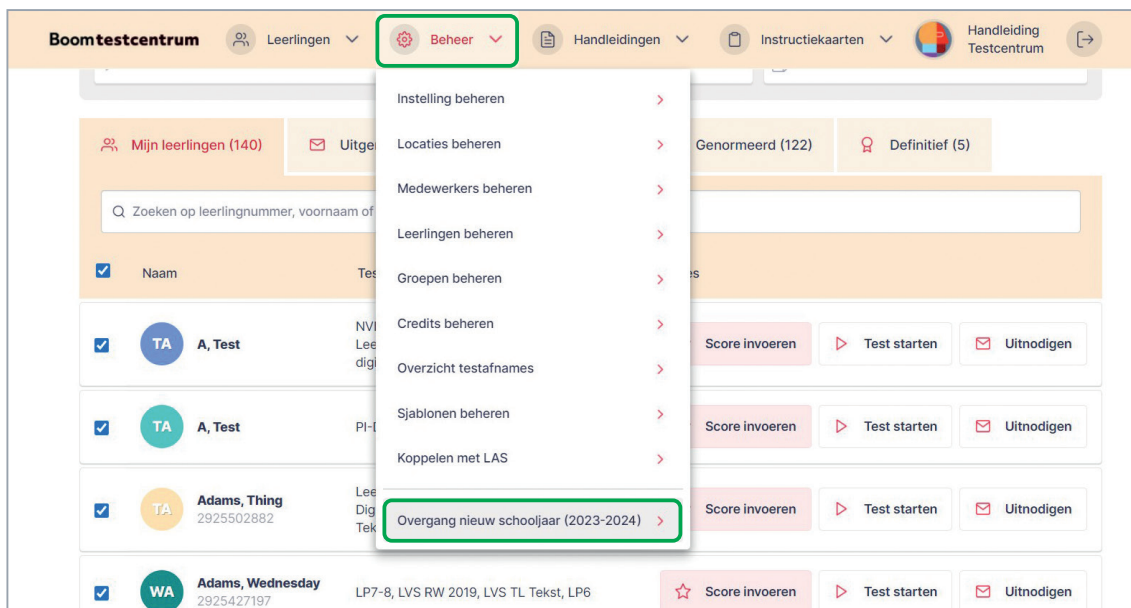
Boomtestcentrum Leerlingen Beheer Handleidingen Instructiekaarten Handleiding Testcentrum

Instelling beheren
Locaties beheren
Medewerkers beheren
Leerlingen beheren
Groepen beheren
Credits beheren
Overzicht testafnames
Sjablonen beheren
Koppelen met LAS
Overgang nieuw schooljaar (2023-2024)

Mijn leerlingen (140) Uitge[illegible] Genormeerd (122) Definitief (5)

Zoeken op leerlingnummer, voornaam of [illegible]

Naam Tes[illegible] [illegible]es

TA A, Test NV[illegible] Lee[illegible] dig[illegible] Score invoeren Test starten Uitnodigen

TA A, Test PI-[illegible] Score invoeren Test starten Uitnodigen

TA Adams, Thing 2925502882 Lee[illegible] Dig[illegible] Tek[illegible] Score invoeren Test starten Uitnodigen

WA Adams, Wednesday 2925427197 LP7-8, LVS RW 2019, LVS TL Tekst, LP6 Score invoeren Test starten Uitnodigen